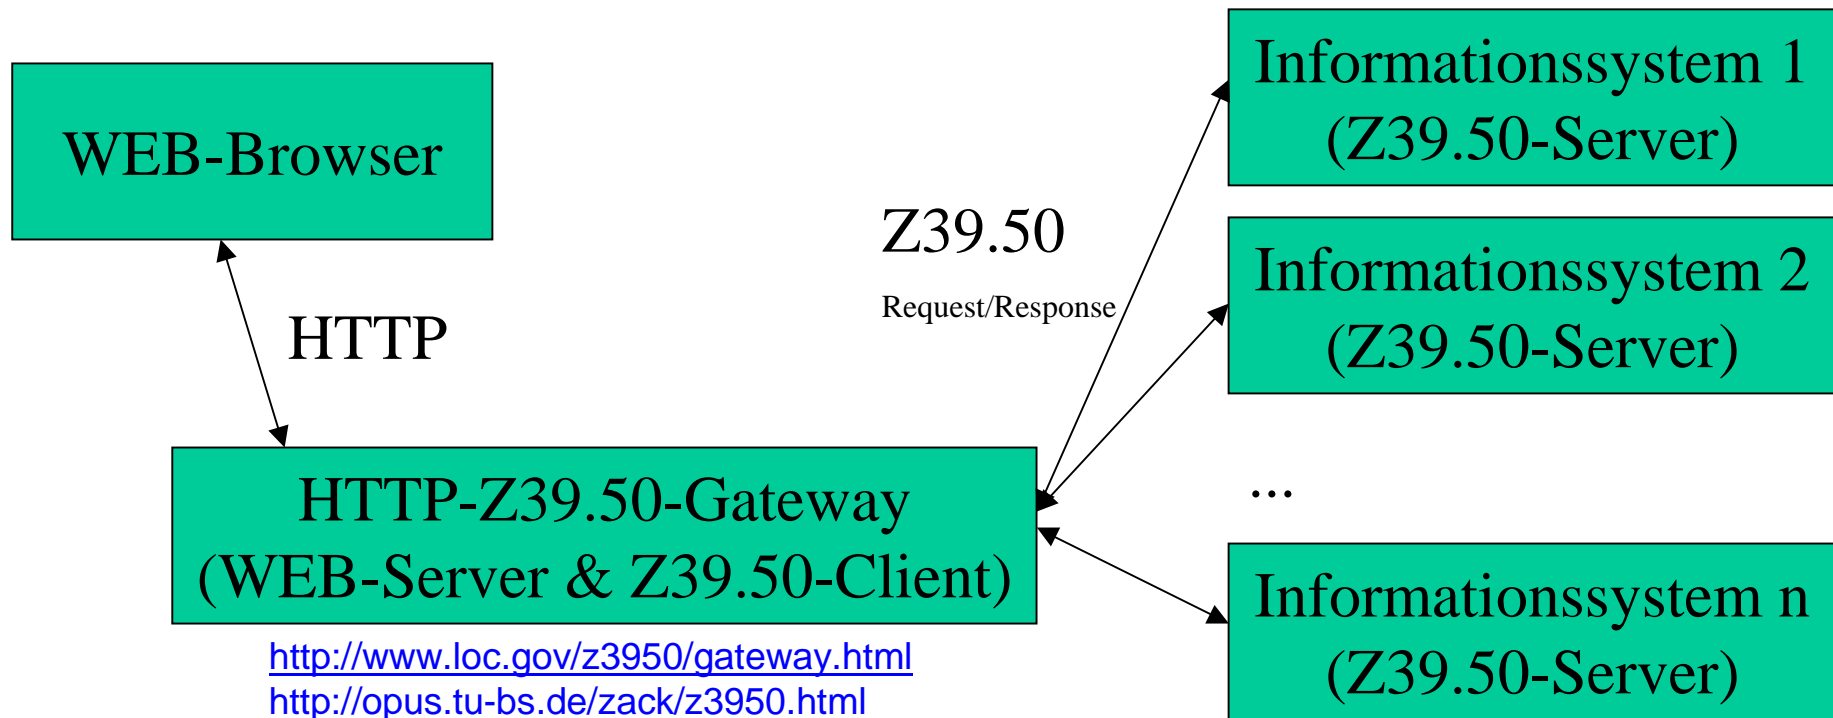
WEB-Browser

HTTP

Z39.50

Request/Response

Informationssystem 1
(Z39.50-Server)

Informationssystem 2
(Z39.50-Server)

...

Informationssystem n
(Z39.50-Server)

HTTP-Z39.50-Gateway
(WEB-Server & Z39.50-Client)

http://www.loc.gov/z3950/gateway.html
http://opus.tu-bs.de/zack/z3950.html